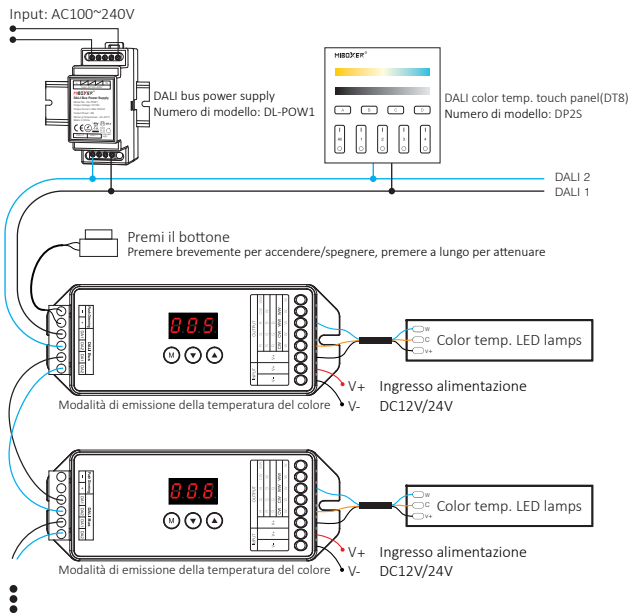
Input: AC100~240V

DALI bus power supply
Numero di modello: DL-POW1

MiBOXER

DALI color temp. touch panel(DT8)
Numero di modello: DP2S

DALI 2
DALI 1

Premi il bottone
Premere brevemente per accendere/spegnere, premere a lungo per attenuare

005

M

W
C
V+
Color temp. LED lamps

V+
V-
Ingresso alimentazione
DC12V/24V

Modalità di emissione della temperatura del colore

006

M

W
C
V+
Color temp. LED lamps

V+
V-
Ingresso alimentazione
DC12V/24V

Modalità di emissione della temperatura del colore